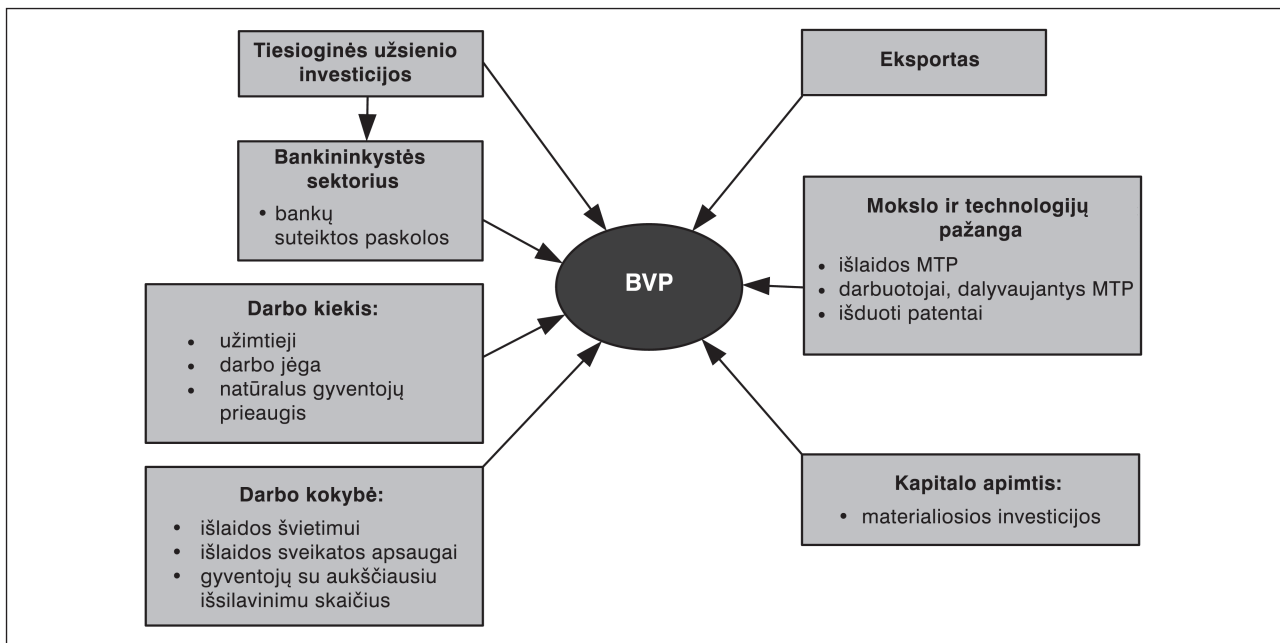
Tiesioginės užsienio investicijos

Bankininkystės sektorius
• bankų suteiktos paskolos

Darbo kiekis:
• užimtieji
• darbo jėga
• natūralus gyventojų prieaugis

Darbo kokybė:
• išlaidos švietimui
• išlaidos sveikatos apsaugai
• gyventojų su aukščiausiu išsilavinimu skaičius

BVP

Eksportas

Mokslo ir technologijų pažanga
• išlaidos MTP
• darbuotojai, dalyvaujantys MTP
• išduoti patentai

Kapitalo apimtis:
• materialiosios investicijos